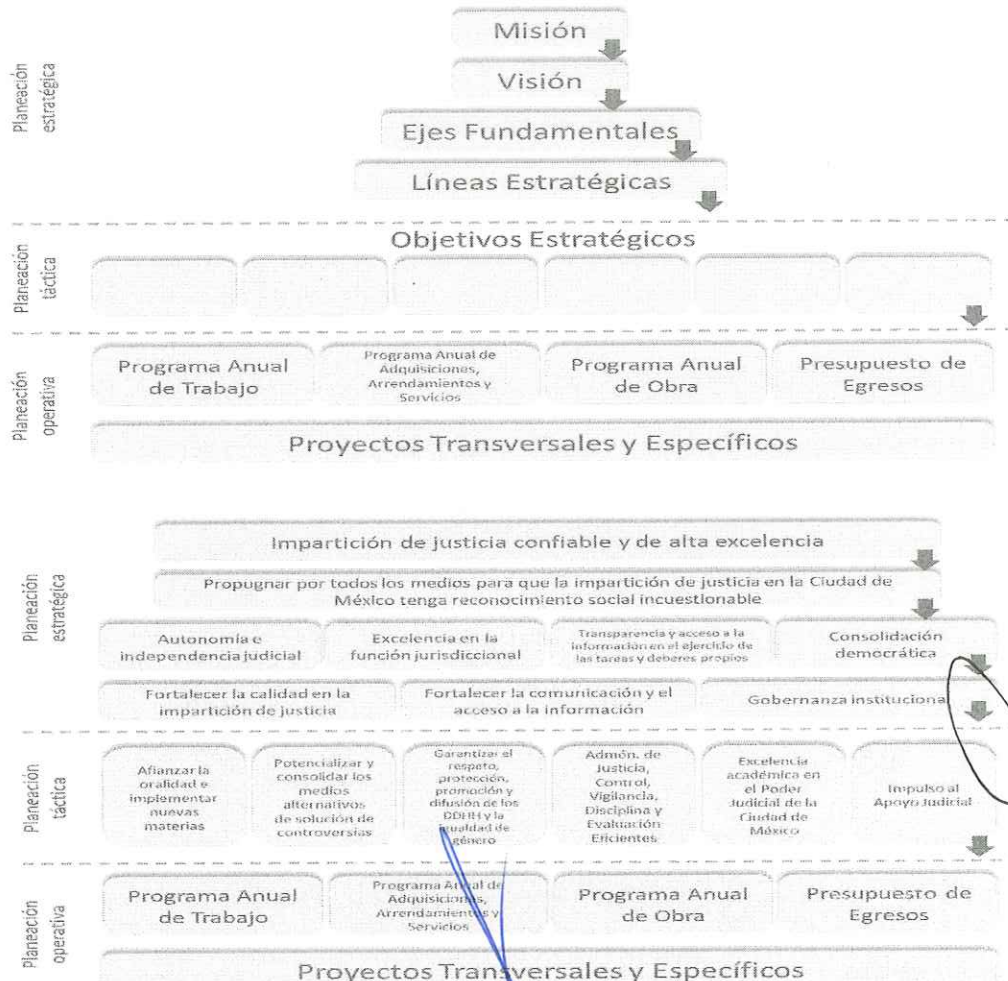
Planeación estratégica

Misión

Visión

Ejes Fundamentales

Líneas Estratégicas

Planeación táctica

Objetivos Estratégicos

Planeación operativa

Programa Anual de Trabajo

Programa Anual de Adquisiciones, Arrendamientos y Servicios

Programa Anual de Obra

Presupuesto de Egresos

Proyectos Transversales y Específicos

Planeación estratégica

Impartición de justicia confiable y de alta excelencia

Propugnar por todos los medios para que la impartición de justicia en la Ciudad de México tenga reconocimiento social incuestionable

Autonomía e independencia judicial

Excelencia en la función jurisdiccional

Transparencia y acceso a la información en el ejercicio de las tareas y deberes propios

Consolidación democrática

Fortalecer la calidad en la impartición de justicia

Fortalecer la comunicación y el acceso a la información

Gobernanza institucional

Planeación táctica

Afianzar la oralidad e implementar nuevas materias

Potencializar y consolidar los medios alternativos de solución de controversias

Garantizar el respeto, protección, promoción y difusión de los DDHH y la igualdad de género

Admón. de Justicia, Control, Vigilancia, Disciplina y Evaluación Eficientes

Excelencia académica en el Poder Judicial de la Ciudad de México

Impulso al Apoyo Judicial

Planeación operativa

Programa Anual de Trabajo

Programa Anual de Adquisiciones, Arrendamientos y Servicios

Programa Anual de Obra

Presupuesto de Egresos

Proyectos Transversales y Específicos